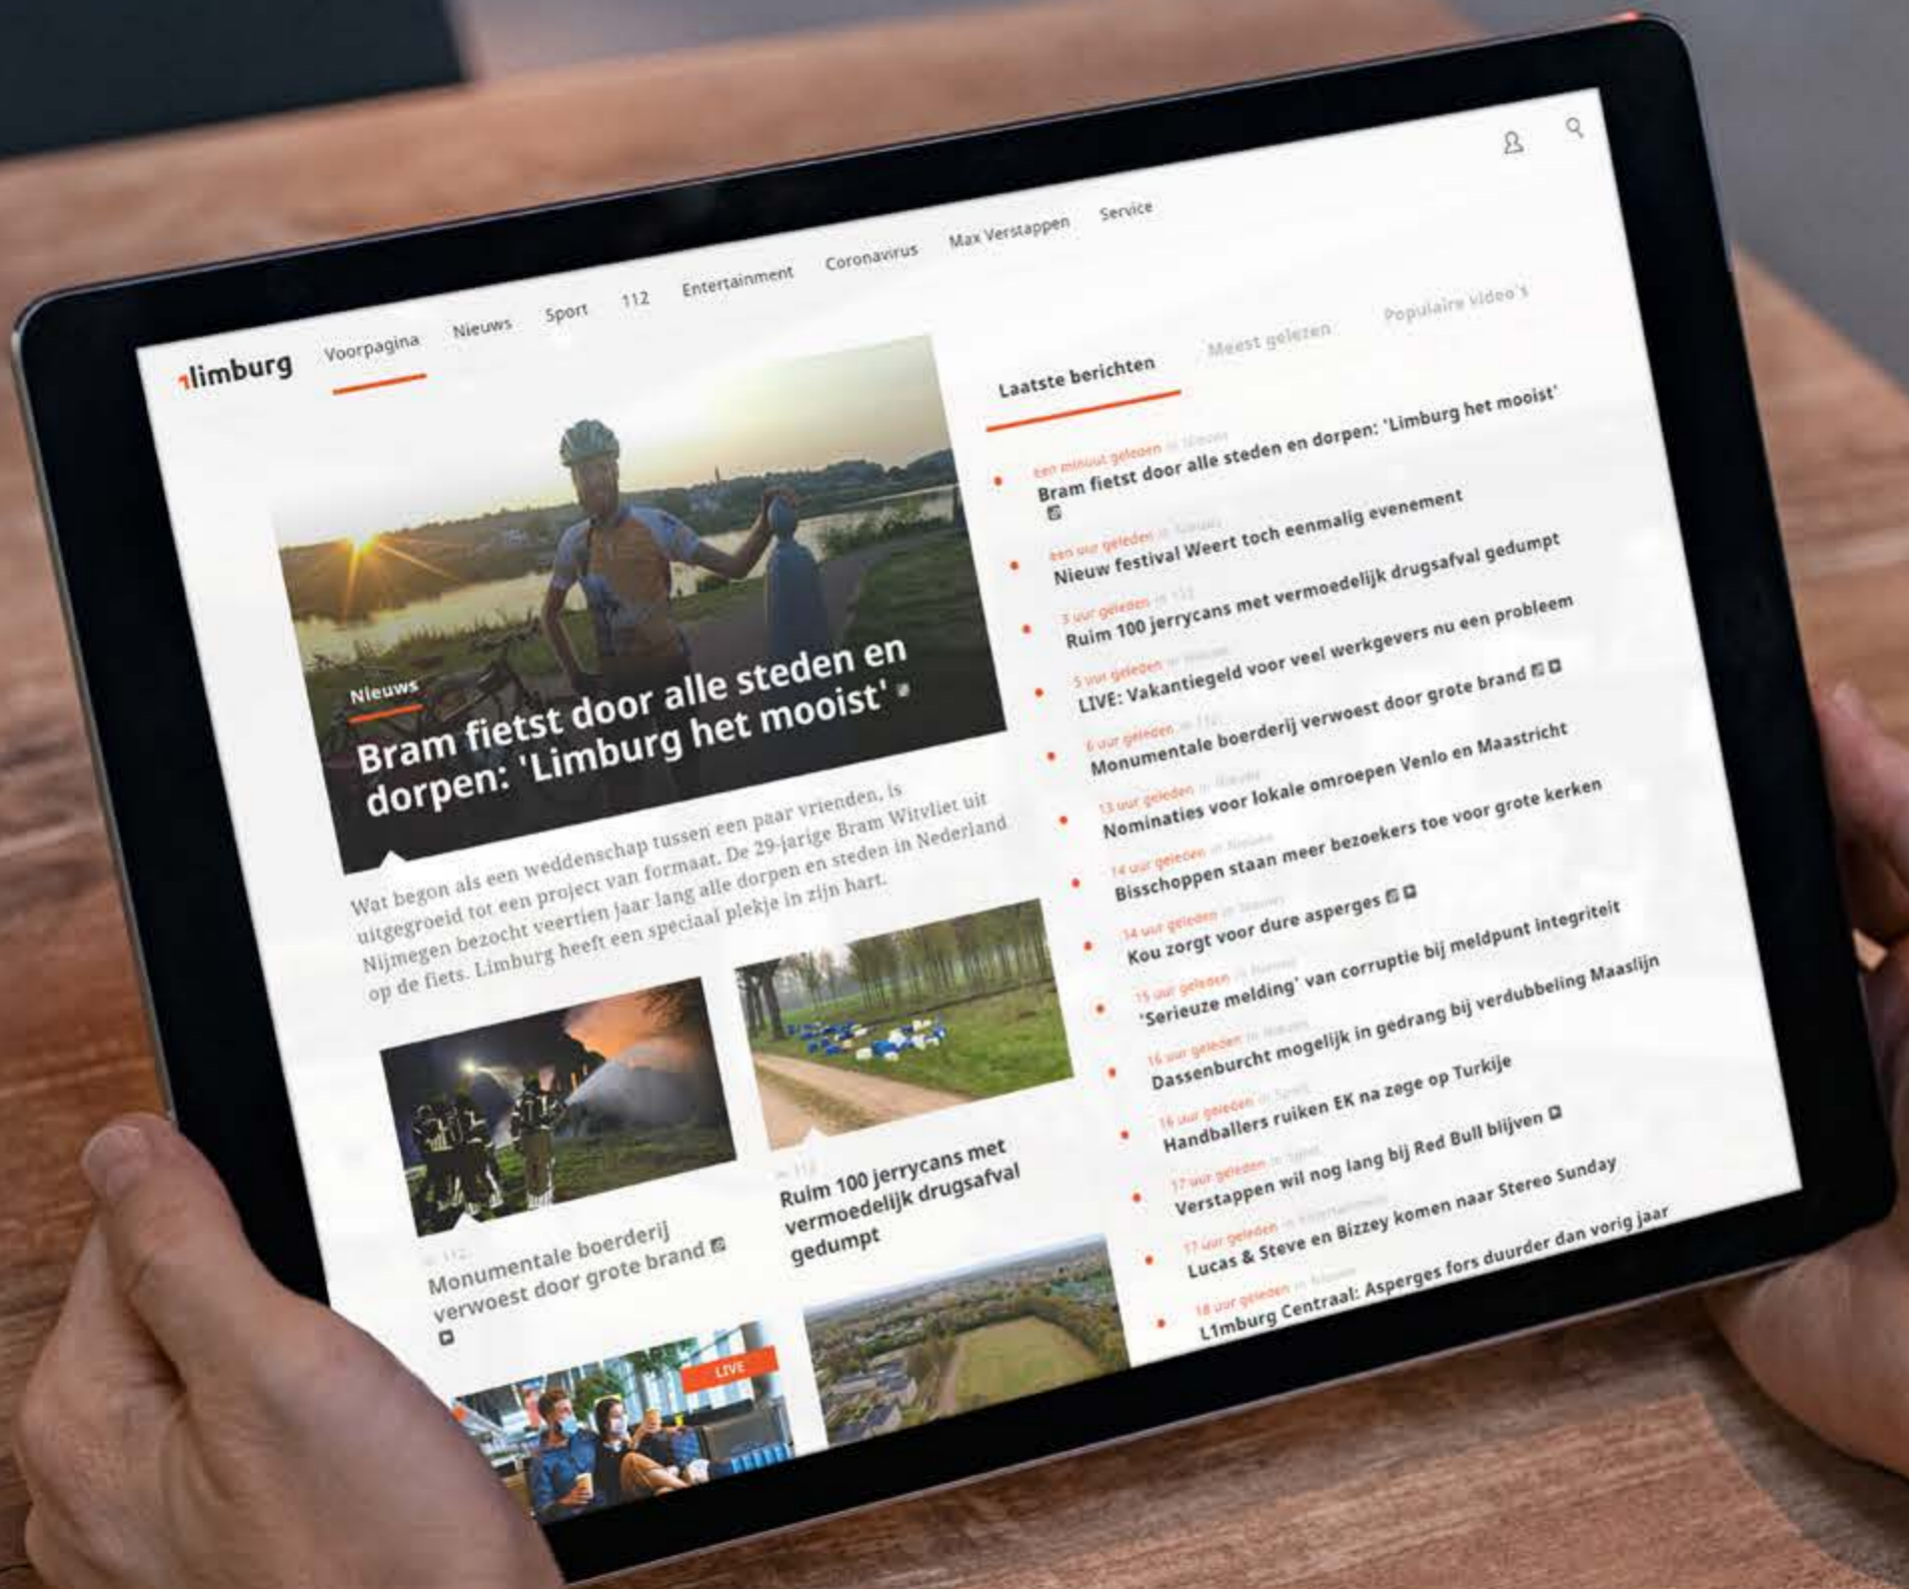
1limburg Voorpagina Nieuws Sport 112 Entertainment Coronavirus Max Verstappen Service

Nieuws

Bram fietst door alle steden en dorpen: 'Limburg het mooist'

Wat begon als een weddenschap tussen een paar vrienden, is uitgegroeid tot een project van formaat. De 29-jarige Bram Witvliet uit Nijmegen bezocht veertien jaar lang alle dorpen en steden in Nederland op de fiets. Limburg heeft een speciaal plekje in zijn hart.

112
Monumentale boerderij verwoest door grote brand

112
Ruim 100 jerrycans met vermoedelijk drugsafval gedumpt

LIVE

Laatste berichten Meest gelezen Populaire video's

een minuut geleden in Nieuws
Bram fietst door alle steden en dorpen: 'Limburg het mooist'

een uur geleden in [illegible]
Nieuw festival Weert toch eenmalig evenement

3 uur geleden in 112
Ruim 100 jerrycans met vermoedelijk drugsafval gedumpt

5 uur geleden in Nieuws
LIVE: Vakantiegeld voor veel werkgevers nu een probleem

6 uur geleden in 112
Monumentale boerderij verwoest door grote brand

13 uur geleden in Nieuws
Nominaties voor lokale omroepen Venlo en Maastricht

14 uur geleden in Nieuws
Bisschoppen staan meer bezoekers toe voor grote kerken

14 uur geleden in Nieuws
Kou zorgt voor dure asperges

15 uur geleden in Nieuws
'Serieuze melding' van corruptie bij meldpunt integriteit

16 uur geleden in Nieuws
Dassenburcht mogelijk in gedrang bij verdubbeling Maaslijn

16 uur geleden in Sport
Handballers ruiken EK na zege op Turkije

17 uur geleden in Sport
Verstappen wil nog lang bij Red Bull blijven

17 uur geleden in Entertainment
Lucas & Steve en Bizzey komen naar Stereo Sunday

18 uur geleden in Nieuws
L1mburg Centraal: Asperges fors duurder dan vorig jaar